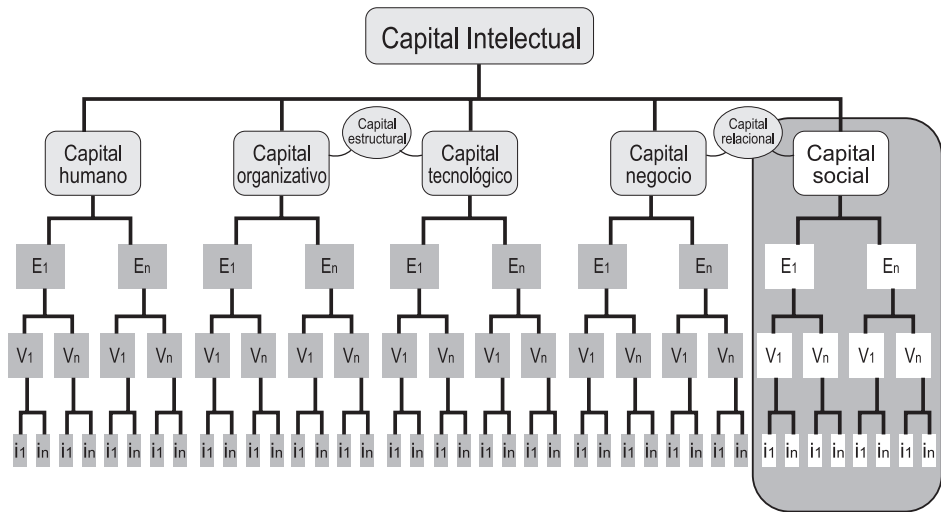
Capital Intelectual

Capital humano

Capital organizativo

Capital estructural

Capital tecnológico

Capital negocio

Capital relacional

Capital social

$E_1$ $E_n$ $E_1$ $E_n$ $E_1$ $E_n$ $E_1$ $E_n$ $E_1$ $E_n$

$V_1$ $V_n$ $V_1$ $V_n$ $V_1$ $V_n$ $V_1$ $V_n$ $V_1$ $V_n$ $V_1$ $V_n$ $V_1$ $V_n$ $V_1$ $V_n$ $V_1$ $V_n$ $V_1$ $V_n$

$i_1$ $i_n$ $i_1$ $i_n$ $i_1$ $i_n$ $i_1$ $i_n$ $i_1$ $i_n$ $i_1$ $i_n$ $i_1$ $i_n$ $i_1$ $i_n$ $i_1$ $i_n$ $i_1$ $i_n$ $i_1$ $i_n$ $i_1$ $i_n$ $i_1$ $i_n$ $i_1$ $i_n$ $i_1$ $i_n$ $i_1$ $i_n$ $i_1$ $i_n$ $i_1$ $i_n$ $i_1$ $i_n$ $i_1$ $i_n$